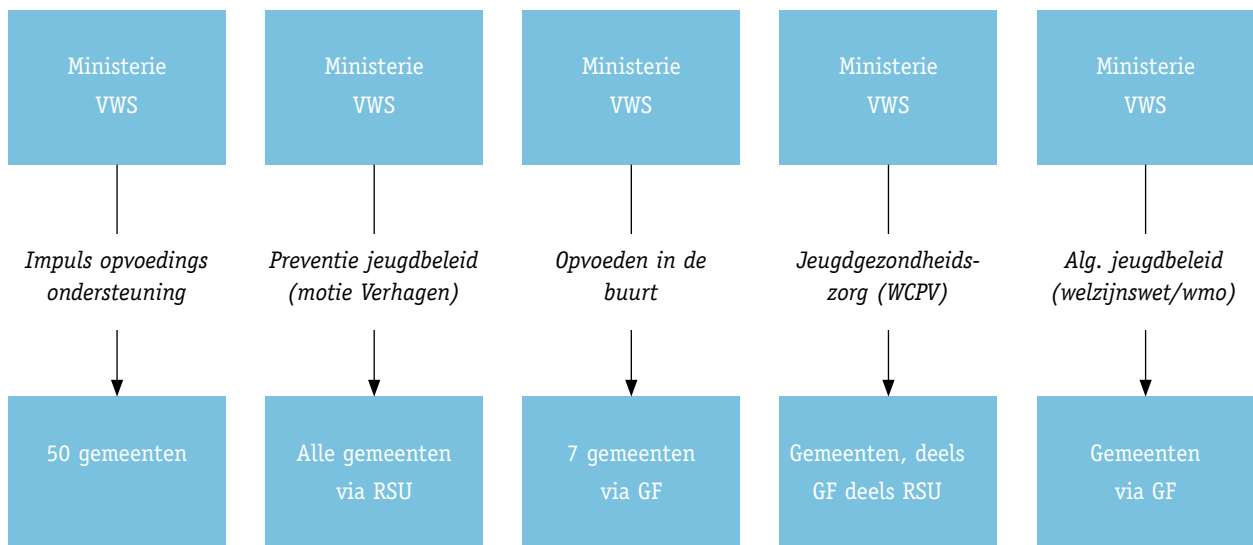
Ministerie VWS

Impuls opvoedings ondersteuning

50 gemeenten

Ministerie VWS

Preventie jeugdbeleid (motie Verhagen)

Alle gemeenten via RSU

Ministerie VWS

Opvoeden in de buurt

7 gemeenten via GF

Ministerie VWS

Jeugdgezondheids-zorg (WCPV)

Gemeenten, deels GF deels RSU

Ministerie VWS

Alg. jeugdbeleid (welzijnswet/wmo)

Gemeenten via GF